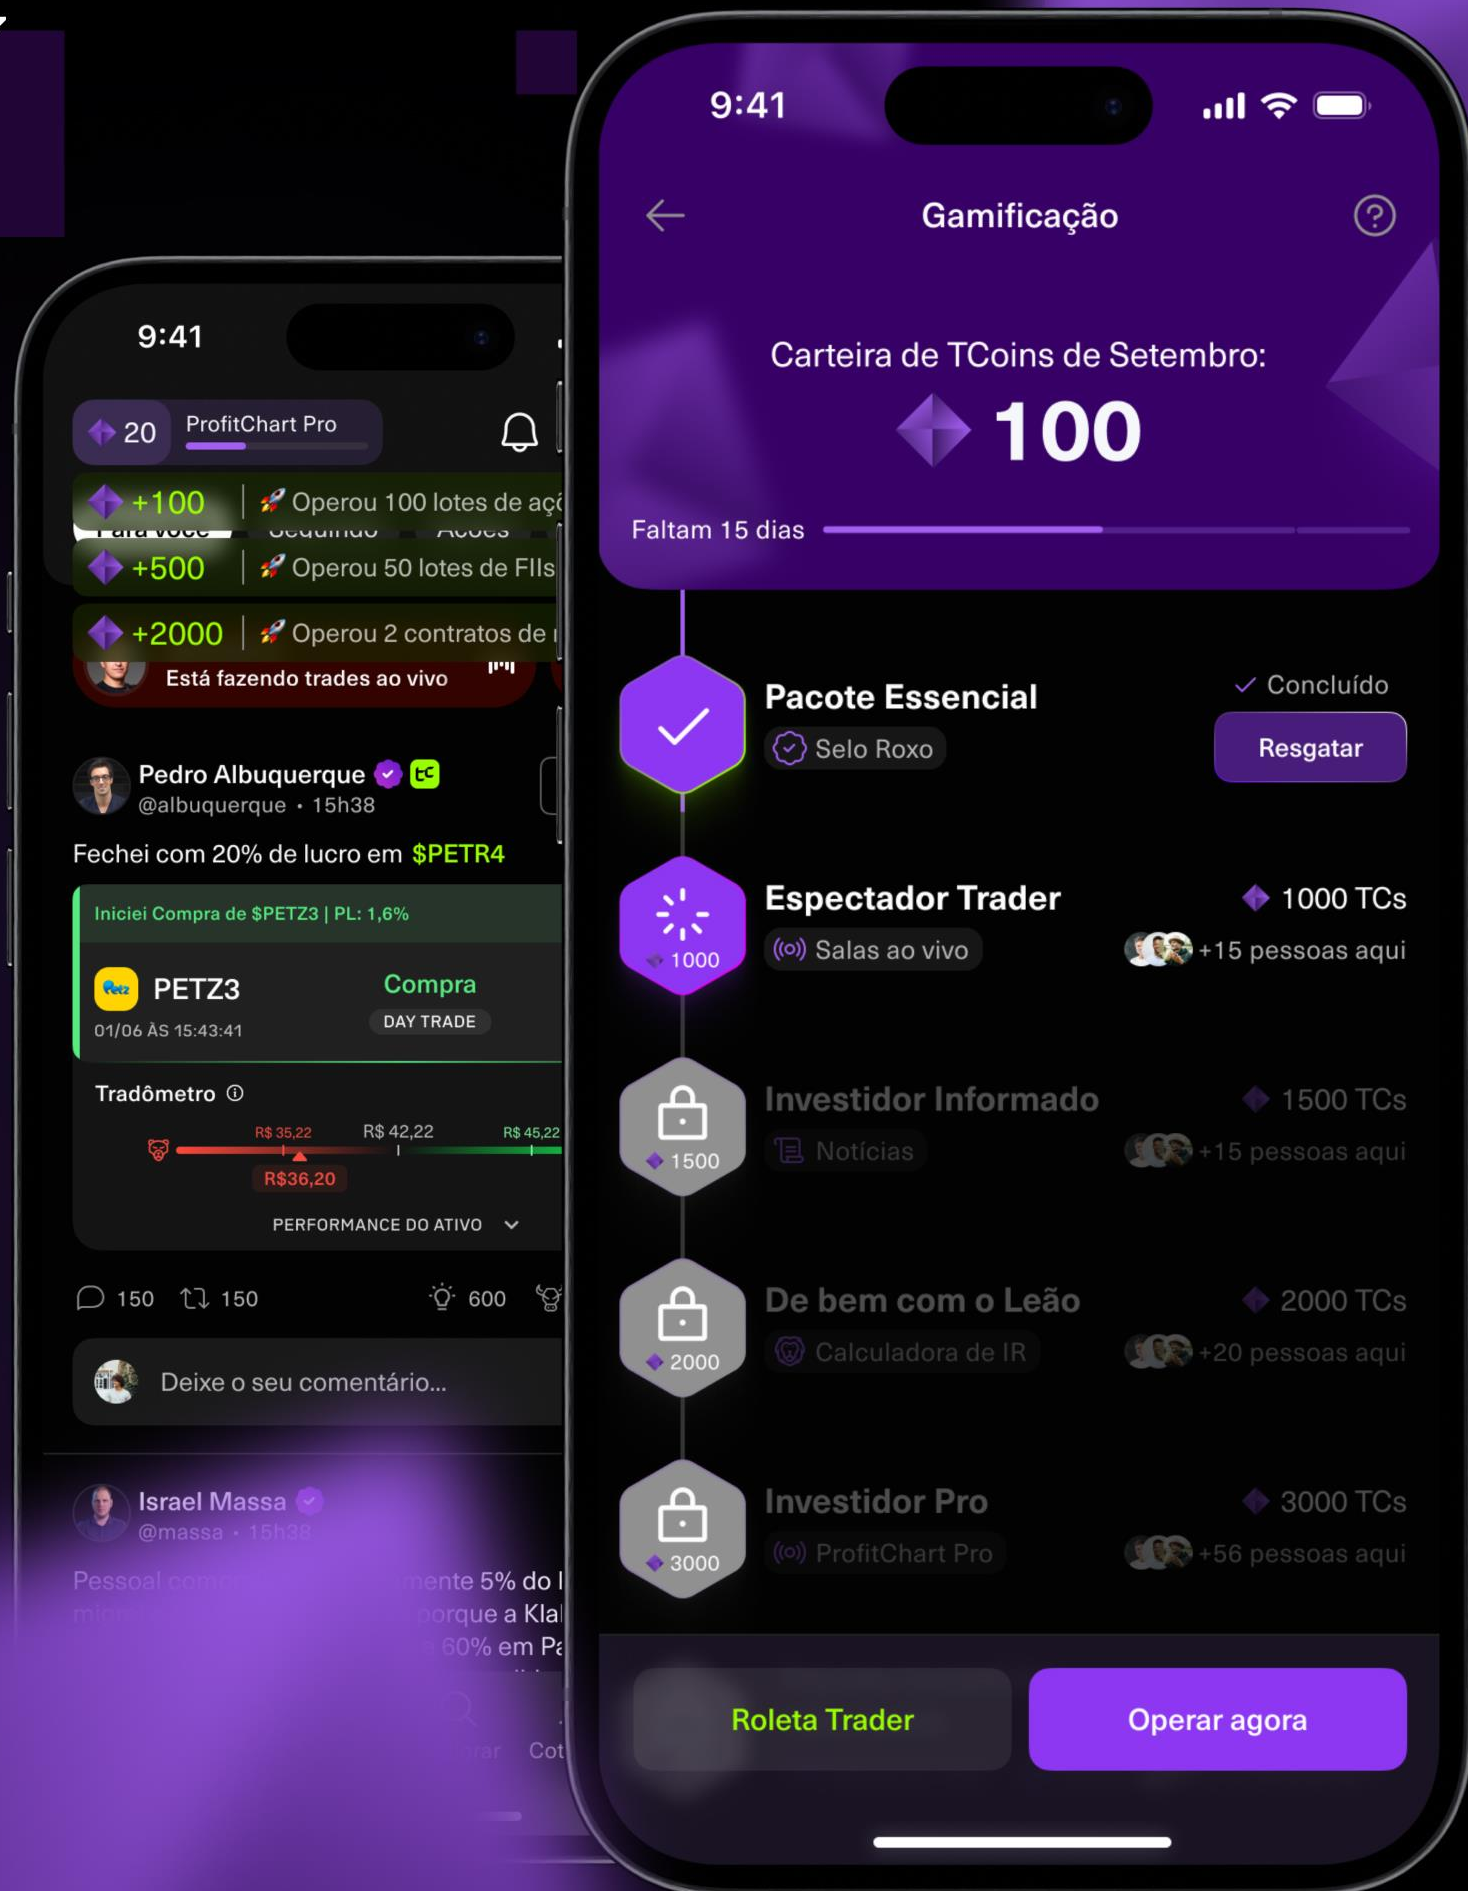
9:41

20 ProfitChart Pro

+100 | 🚀 Operou 100 lotes de aç

+500 | 🚀 Operou 50 lotes de FIIs

+2000 | 🚀 Operou 2 contratos de

Está fazendo trades ao vivo

Pedro Albuquerque
@albuquerque • 15h38

Fechei com 20% de lucro em $PETR4

Iniciei Compra de $PETZ3 | PL: 1,6%

PETZ3
01/06 ÀS 15:43:41

Compra
DAY TRADE

Tradômetro

R$ 35,22 R$ 42,22 R$ 45,22
R$36,20

PERFORMANCE DO ATIVO

150 150 600

Deixe o seu comentário...

Israel Massa
@massa • 15h38

Pessoal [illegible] mente 5% do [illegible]
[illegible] porque a Kla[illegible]
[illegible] 60% em Pa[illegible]

Cot

9:41

Gamificação

Carteira de TCoins de Setembro:
100

Faltam 15 dias

Pacote Essencial
Selo Roxo
Concluído
Resgatar

Espectador Trader
Salas ao vivo
1000
1000 TCs
+15 pessoas aqui

Investidor Informado
Notícias
1500
1500 TCs
+15 pessoas aqui

De bem com o Leão
Calculadora de IR
2000
2000 TCs
+20 pessoas aqui

Investidor Pro
ProfitChart Pro
3000
3000 TCs
+56 pessoas aqui

Roleta Trader
Operar agora